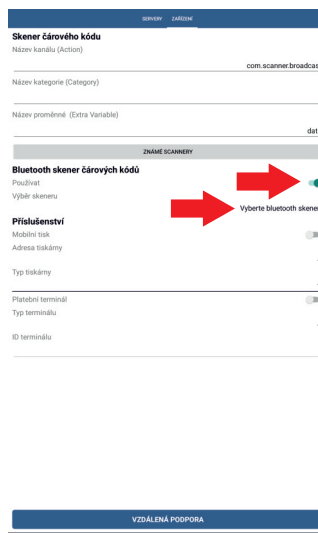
SERVERY ZAŘÍZENÍ

Skener čárového kódu
Název kanálu (Action)
com.scanner.broadcas

Název kategorie (Category)

Název proměnné (Extra Variable)
dat

ZNÁMÉ SCANNERY

Bluetooth skener čárových kódů
Používat
Výběr skeneru
Vyberte bluetooth skene

Příslušenství
Mobilní tisk
Adresa tiskárny

Typ tiskárny

Platební terminál
Typ terminálu

ID terminálu

VZDÁLENÁ PODPORA